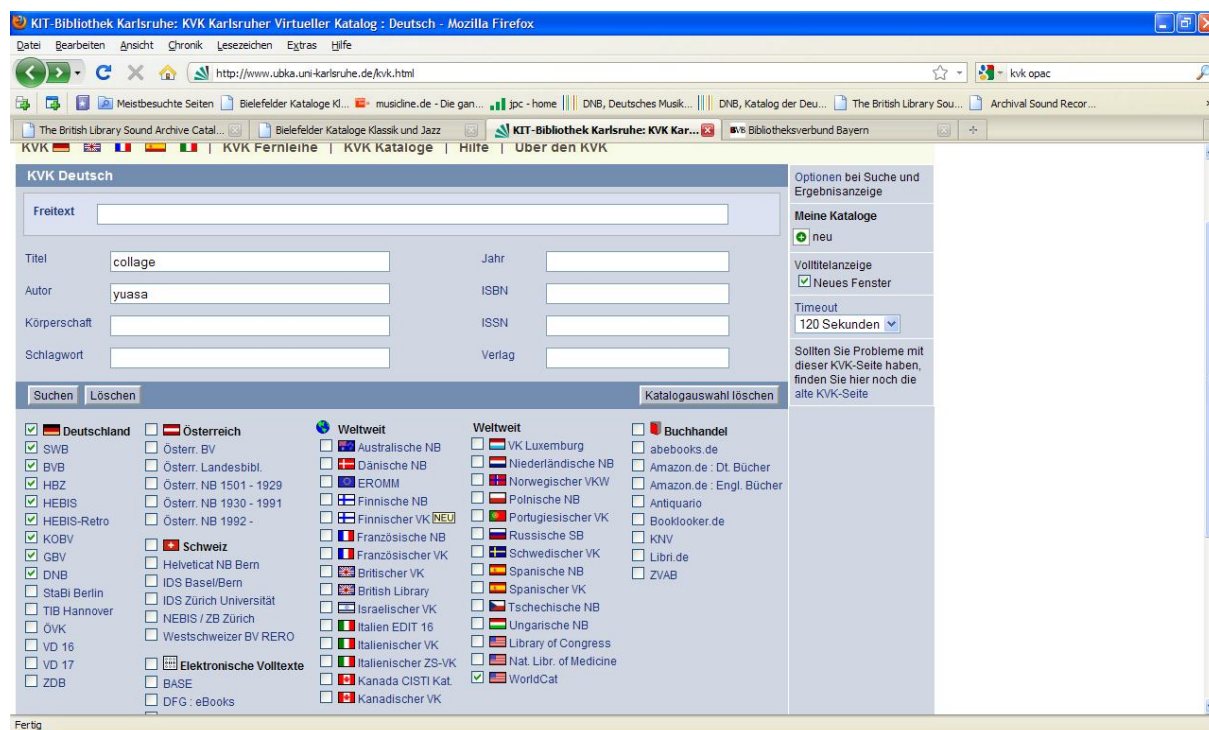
KIT-Bibliothek Karlsruhe: KVK Karlsruher Virtueller Katalog : Deutsch - Mozilla Firefox

Datei Bearbeiten Ansicht Chronik Lesezeichen Extras Hilfe

http://www.ubka.uni-karlsruhe.de/kvk.html

kvk opac

Meistbesuchte Seiten | Bielefelder Kataloge Kl... | musicline.de - Die gan... | jpc - home | DNB, Deutsches Musik... | DNB, Katalog der Deu... | The British Library Sou... | Archival Sound Recor...

The British Library Sound Archive Catal... | Bielefelder Kataloge Klassik und Jazz | KIT-Bibliothek Karlsruhe: KVK Kar... | Bibliotheksverbund Bayern

KVK | KVK Fernleihe | KVK Kataloge | Hilfe | Über den KVK

KVK Deutsch

Freitext

Titel collage
Autor yuasa
Körperschaft
Schlagwort
Jahr
ISBN
ISSN
Verlag

Suchen Löschen

Katalogauswahl löschen

Deutschland
SWB
BVB
HBZ
HEBIS
HEBIS-Retro
KOBV
GBV
DNB
StaBi Berlin
TIB Hannover
ÖVK
VD 16
VD 17
ZDB

Österreich
Österr. BV
Österr. Landesbibl.
Österr. NB 1501 - 1929
Österr. NB 1930 - 1991
Österr. NB 1992 -

Schweiz
Helveticat NB Bern
IDS Basel/Bern
IDS Zürich Universität
NEBIS / ZB Zürich
Westschweizer BV RERO

Elektronische Volltexte
BASE
DFG : eBooks

Weltweit
Australische NB
Dänische NB
EROMM
Finnische NB
Finnischer VK NEU
Französische NB
Französischer VK
Britischer VK
British Library
Israelischer VK
Italien EDIT 16
Italienischer VK
Italienischer ZS-VK
Kanada CISTI Kat.
Kanadischer VK

Weltweit
VK Luxemburg
Niederländische NB
Norwegischer VKW
Polnische NB
Portugiesischer VK
Russische SB
Schwedischer VK
Spanische NB
Spanischer VK
Tschechische NB
Ungarische NB
Library of Congress
Nat. Libr. of Medicine
WorldCat

Buchhandel
abebooks.de
Amazon.de : Dt. Bücher
Amazon.de : Engl. Bücher
Antiquario
Booklooker.de
KNV
Libri.de
ZVAB

Optionen bei Suche und Ergebnisanzeige

Meine Kataloge
neu

Volltitelanzeige
Neues Fenster

Timeout
120 Sekunden

Sollten Sie Probleme mit dieser KVK-Seite haben, finden Sie hier noch die alte KVK-Seite

Fertig